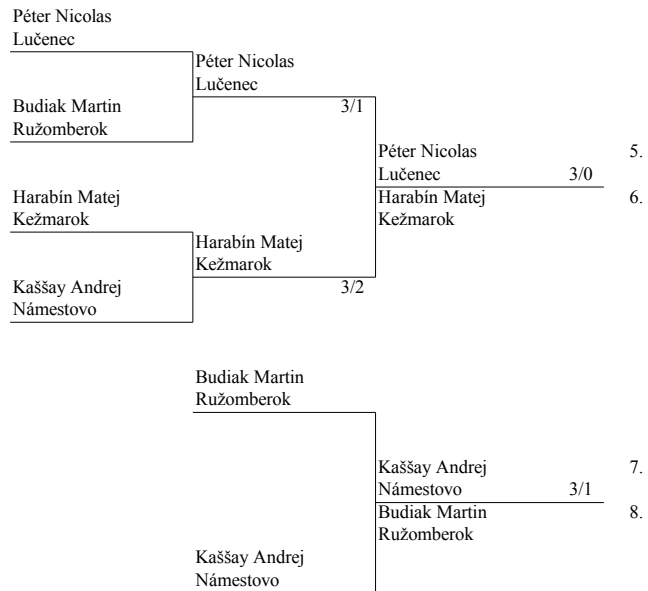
Péter Nicolas
Lučenec

Budiak Martin
Ružomberok

Péter Nicolas
Lučenec
3/1

Harabín Matej
Kežmarok

Kaššay Andrej
Námestovo

Harabín Matej
Kežmarok
3/2

Péter Nicolas
Lučenec
3/0
Harabín Matej
Kežmarok

5.
6.

Budiak Martin
Ružomberok

Kaššay Andrej
Námestovo

Kaššay Andrej
Námestovo
3/1
Budiak Martin
Ružomberok

7.
8.